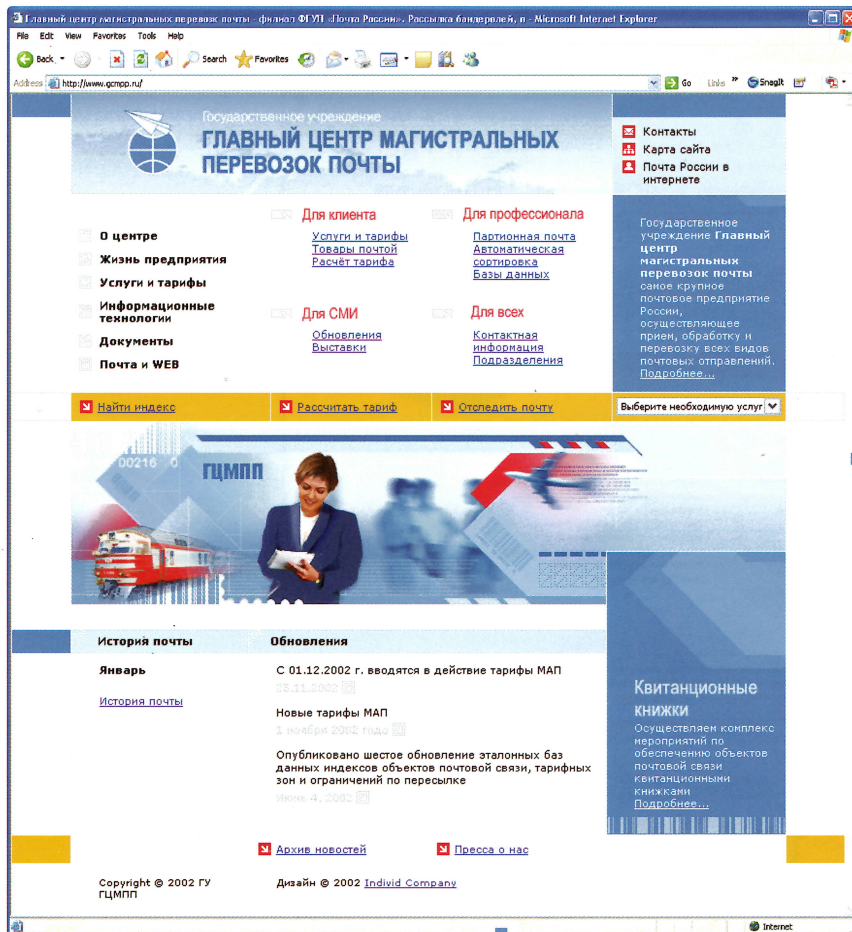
Главный центр магистральных перевозок почты - филиал ФГУП «Почта России». Рассылка бандеролей, п - Microsoft Internet Explorer

File Edit View Favorites Tools Help

Back Search Favorites

Address http://www.gcmpp.ru/ Go Links SnagIt

Государственное учреждение
ГЛАВНЫЙ ЦЕНТР МАГИСТРАЛЬНЫХ ПЕРЕВОЗОК ПОЧТЫ

Контакты
Карта сайта
Почта России в интернете

О центре
Жизнь предприятия
Услуги и тарифы
Информационные технологии
Документы
Почта и WEB

Для клиента
Услуги и тарифы
Товары почтой
Расчёт тарифа

Для профессионала
Партионная почта
Автоматическая сортировка
Базы данных

Для СМИ
Обновления
Выставки

Для всех
Контактная информация
Подразделения

Государственное учреждение Главный центр магистральных перевозок почты самое крупное почтовое предприятие России, осуществляющее прием, обработку и перевозку всех видов почтовых отправлений. Подробнее...

Найти индекс
Рассчитать тариф
Отследить почту
Выберите необходимую услуг

00216 0
ГЦМПП

История почты
Январь
История почты

Обновления
С 01.12.2002 г. вводятся в действие тарифы МАП
25.11.2002
Новые тарифы МАП
1 ноября 2002 года
Опубликовано шестое обновление эталонных баз данных индексов объектов почтовой связи, тарифных зон и ограничений по пересылке
Июнь 4, 2002

Квитанционные книжки
Осуществляем комплекс мероприятий по обеспечению объектов почтовой связи квитанционными книжками
Подробнее...

Архив новостей
Пресса о нас

Copyright © 2002 ГУ ГЦМПП
Дизайн © 2002 Individ Company

Internet